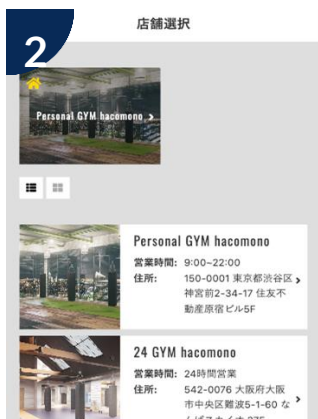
2

店舗選択

Personal GYM hacomono >

Personal GYM hacomono
営業時間: 9:00~22:00
住所: 150-0001 東京都渋谷区神宮前2-34-17 住友不動産原宿ビル5F >

24 GYM hacomono
営業時間: 24時間営業
住所: 542-0076 大阪府大阪市中央区難波5-1-60 な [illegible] >